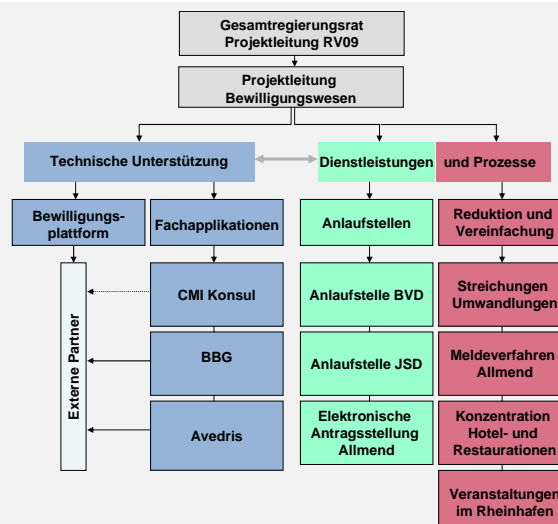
Gesamtregierungsrat
Projektleitung RV09

Projektleitung
Bewilligungswesen

Technische Unterstützung

Dienstleistungen

und Prozesse

Bewilligungsplattform

Fachapplikationen

Externe Partner

CMI Konsul

BBG

Avedris

Anlaufstellen

Anlaufstelle BVD

Anlaufstelle JSD

Elektronische Antragsstellung Allmend

Reduktion und Vereinfachung

Streichungen Umwandlungen

Meldeverfahren Allmend

Konzentration Hotel- und Restaurationen

Veranstaltungen im Rheinhafen